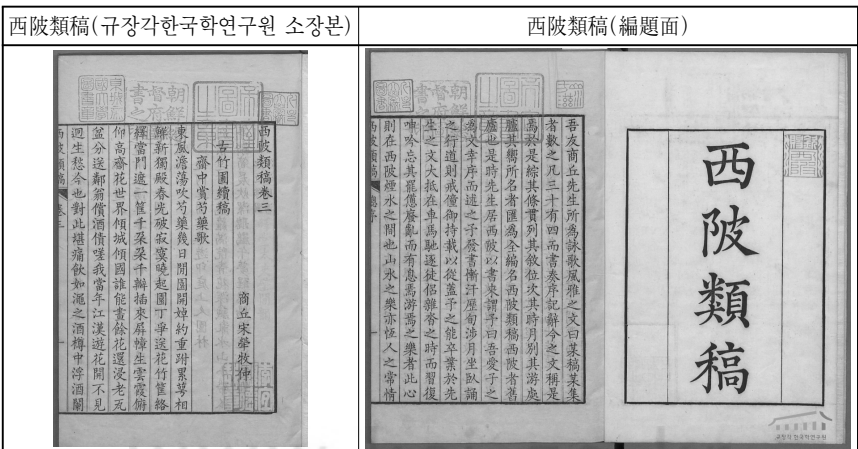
| 西陂類稿(규장각한국학연구원 소장본) | 西陂類稿(編題面) |
|---|---|

西陂類稿卷三

古竹圃續稿

商丘宋犖牧仲

齋中賞芍藥歌

東風澹蕩吹芍藥幾日閒開闔婥約重踏累萼相鮮新獨殿春光破寂寞曉起園丁爭送花竹筐絡繹當門進一筐千朶朶千瓣插來屏幃生雲霞傾仰高齋花世界傾城傾國誰能畫餘花還浸老瓦盆分送鄰翁愜情嘆我當年江漢遊花開不見廻生愁今也對此堪痛飲如澠之酒樽中浮酒闌

吾友商丘先生所為詩歌風雅之文曰某稿某集者數之凡三十有四函書奏序記辭令之文稱是為焉然總其條貫列其敘位次其時月別其游處臚其鄉所名者匯為今編名西陂類稿西陂者舊廬也是時先生居西陂以書來謂予曰吾愛子之為文也奉而遊之予發書慨然想見先生之行道則戒僮御持載以從蓋子之能卒業於先生之文大抵在車馬馳逐徒侶雜沓之時而胃復呻吟忘其罷憊磨礱而有息焉游焉之樂者此心則在西陂煙水之間也山水之樂亦恆人之常情

西陂類稿